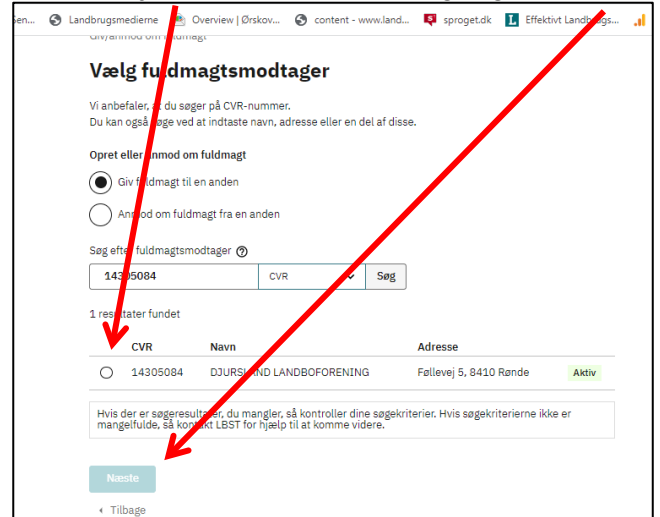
sen... Landbrugsmedierne Overview | Ørskov... content - www.land... sproget.dk Effektivt Landbrugs...

Giv/anmod om fuldmagt

Vælg fuldmagtsmodtager

Vi anbefaler, at du søger på CVR-nummer.
Du kan også søge ved at indtaste navn, adresse eller en del af disse.

Opret eller anmod om fuldmagt

Giv fuldmagt til en anden

Anmod om fuldmagt fra en anden

Søg efter fuldmagtsmodtager

14305084 CVR Søg

1 resultater fundet

| | CVR | Navn | Adresse | |
|---|---|---|---|---|
| ○ | 14305084 | DJURSLAND LANDBOFORENING | Føllevej 5, 8410 Rønde | Aktiv |

Hvis der er søgeresultater, du mangler, så kontroller dine søgekriterier. Hvis søgekriterierne ikke er mangelfulde, så kontakt LBST for hjælp til at komme videre.

Næste

Tilbage